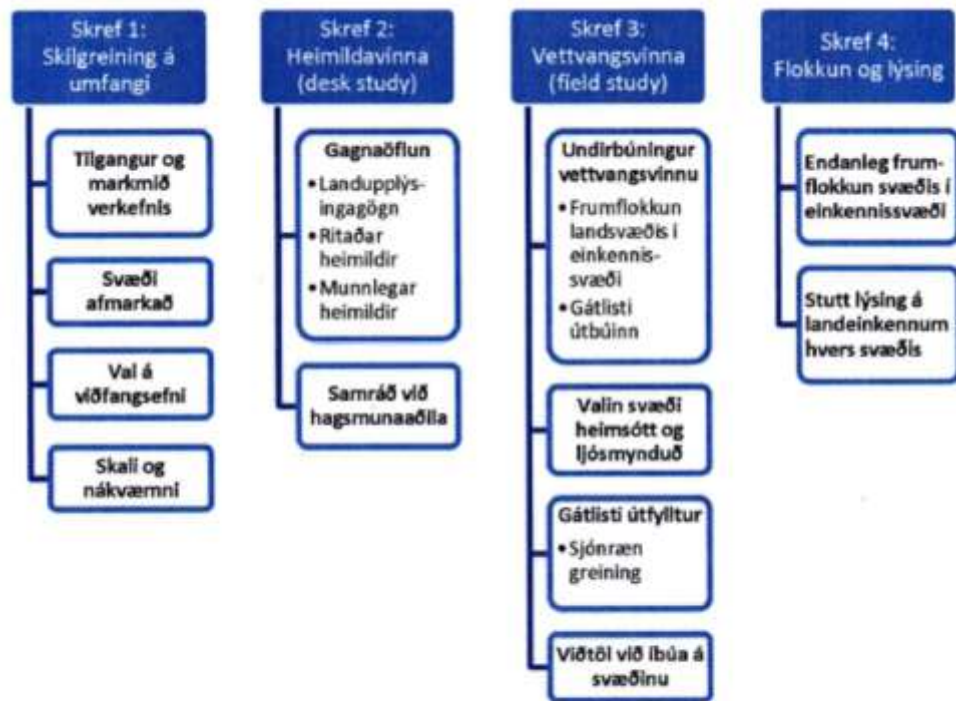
Skref 1: Skilgreining á umfangi

Tilgangur og markmið verkefnis

Svæði afmarkað

Val á viðfangsefni

Skali og nákvæmni

Skref 2: Heimildavinna (desk study)

Gagnaöflun
• Landupplýsingagögn
• Ritaðar heimildir
• Munnlegar heimildir

Samráð við hagsmunaaðila

Skref 3: Vettvangsvinna (field study)

Undirbúningur vettvangsvinnu
• Frumflokkun landsvæðis í einkennissvæði
• Gátlisti útbúinn

Valin svæði heimsótt og ljósmynduð

Gátlisti útfylltur
• Sjónræn greining

Viðtöl við íbúa á svæðinu

Skref 4: Flokkun og lýsing

Endanleg frumflokkun svæðis í einkennissvæði

Stutt lýsing á landeinkennum hvers svæðis